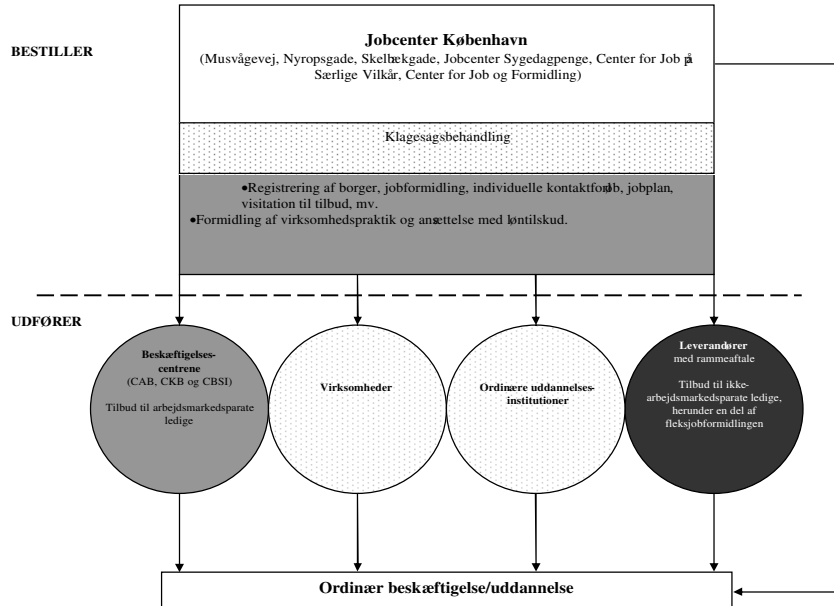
BESTILLER

Jobcenter København
(Musvågevej, Nyropsgade, Skelbækgade, Jobcenter Sygedagpenge, Center for Job på Særlige Vilkår, Center for Job og Formidling)

Klagesagsbehandling

•Registrering af borger, jobformidling, individuelle kontaktforløb, jobplan, visitation til tilbud, mv.
•Formidling af virksomhedspraktik og ansættelse med løntilskud.

UDFØRER

Beskæftigelses-centrene
(CAB, CKB og CBSI)

Tilbud til arbejdsmarkedsparate ledige

Virksomheder

Ordinære uddannelses-institutioner

Leverandører
med rammeaftale

Tilbud til ikke-arbejdsmarkedsparate ledige, herunder en del af fleksjobformidlingen

Ordinær beskæftigelse/uddannelse